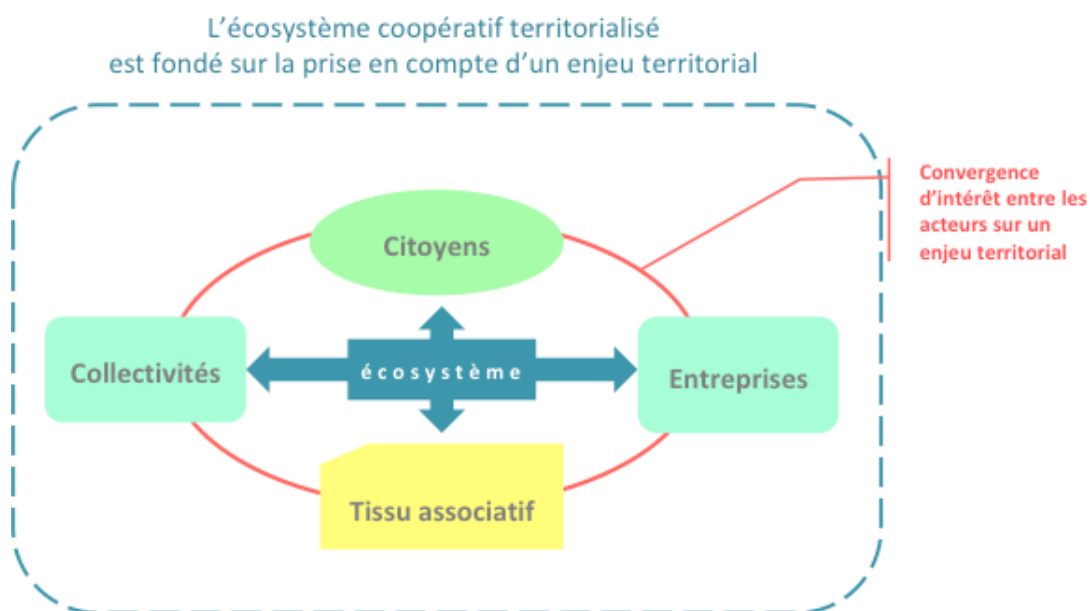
L'écosystème coopératif territorialisé est fondé sur la prise en compte d'un enjeu territorial

Citoyens

Collectivités

écosystème

Entreprises

Tissu associatif

Convergence d'intérêt entre les acteurs sur un enjeu territorial